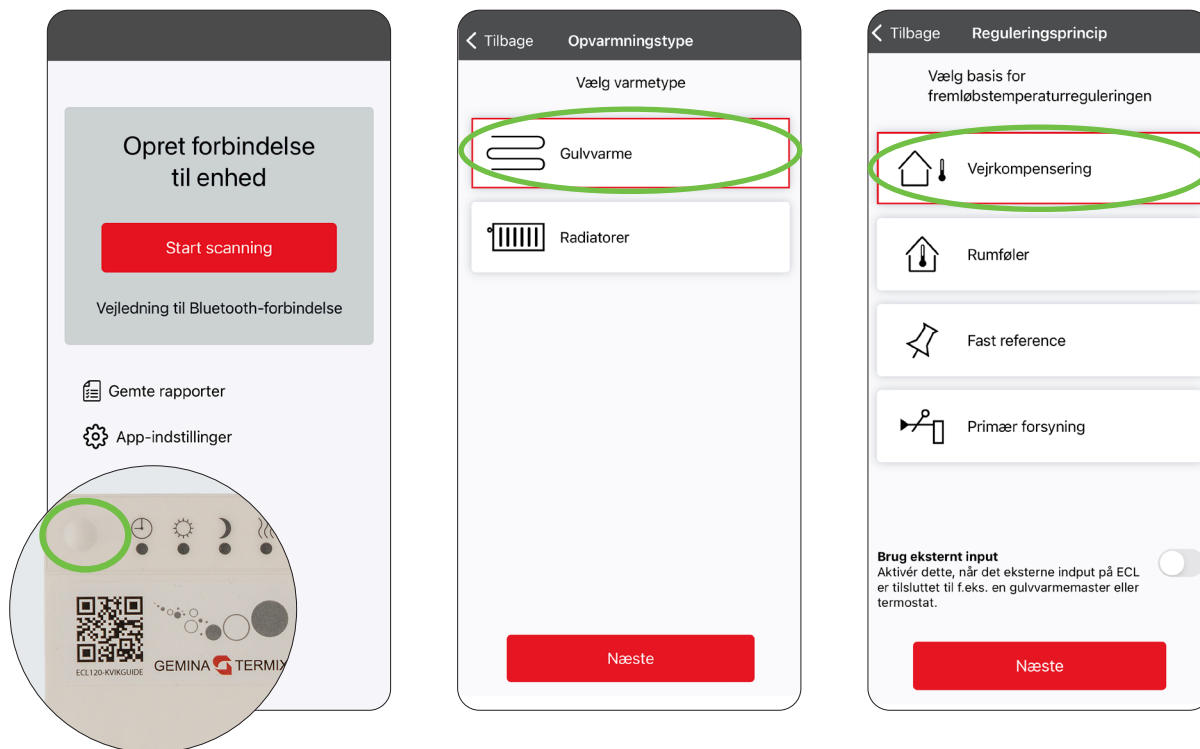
Opret forbindelse til enhed

Start scanning

Vejledning til Bluetooth-forbindelse

Gemte rapporter

App-indstillinger

ECL120-KVIKGUIDE

GEMINA TERMIX

Tilbage Opvarmningstype

Vælg varmetype

Gulvvarme

Radiatorer

Næste

Tilbage Reguleringsprincip

Vælg basis for fremløbstemperaturreguleringen

Vejrkompensering

Rumføler

Fast reference

Primær forsyning

Brug eksternt input
Aktivér dette, når det eksterne indput på ECL er tilsluttet til f.eks. en gulvvarmemaster eller termostat.

Næste